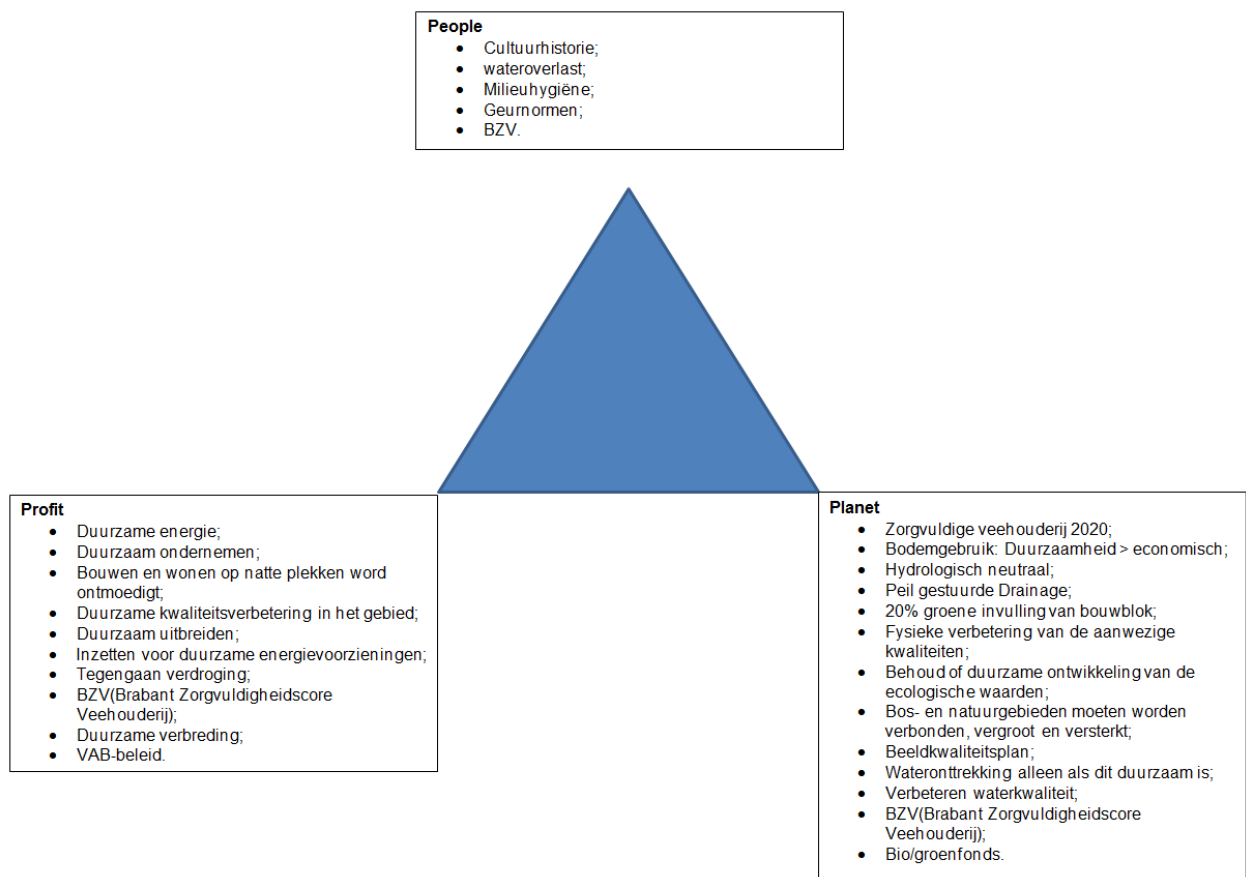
People
- Cultuurhistorie;
- wateroverlast;
- Milieuhygiëne;
- Geurnormen;
- BZV.

Profit
- Duurzame energie;
- Duurzaam ondernemen;
- Bouwen en wonen op natte plekken word ontmoedigt;
- Duurzame kwaliteitsverbetering in het gebied;
- Duurzaam uitbreiden;
- Inzetten voor duurzame energievoorzieningen;
- Tegengaan verdroging;
- BZV(Brabant Zorgvuldigheidscore Veehouderij);
- Duurzame verbreding;
- VAB-beleid.

Planet
- Zorgvuldige veehouderij 2020;
- Bodemgebruik: Duurzaamheid > economisch;
- Hydrologisch neutraal;
- Peil gestuurde Drainage;
- 20% groene invulling van bouwblok;
- Fysieke verbetering van de aanwezige kwaliteiten;
- Behoud of duurzame ontwikkeling van de ecologische waarden;
- Bos- en natuurgebieden moeten worden verbonden, vergroot en versterkt;
- Beeldkwaliteitsplan;
- Wateronttrekking alleen als dit duurzaam is;
- Verbeteren waterkwaliteit;
- BZV(Brabant Zorgvuldigheidscore Veehouderij);
- Bio/groenfonds.